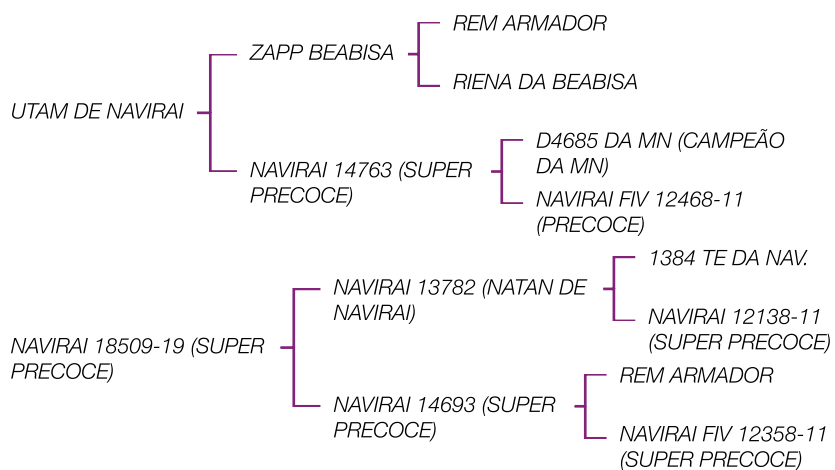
UTAM DE NAVIRAI

ZAPP BEABISA

REM ARMADOR

RIENA DA BEABISA

NAVIRAI 14763 (SUPER PRECOCE)

D4685 DA MN (CAMPEÃO DA MN)

NAVIRAI FIV 12468-11 (PRECOCE)

NAVIRAI 18509-19 (SUPER PRECOCE)

NAVIRAI 13782 (NATAN DE NAVIRAI)

1384 TE DA NAV.

NAVIRAI 12138-11 (SUPER PRECOCE)

NAVIRAI 14693 (SUPER PRECOCE)

REM ARMADOR

NAVIRAI FIV 12358-11 (SUPER PRECOCE)